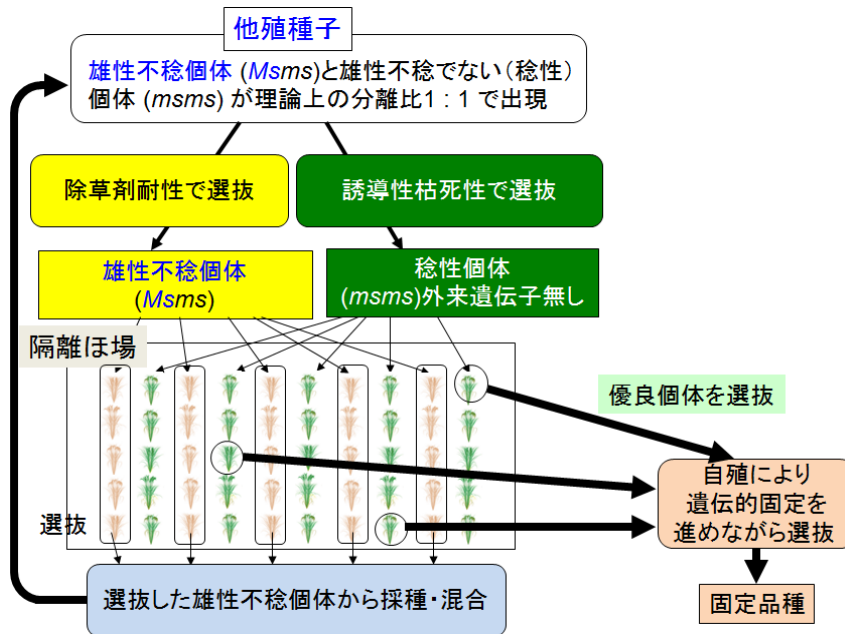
他殖種子

雄性不稔個体 (*Msms*)と雄性不稔でない（稔性）個体 (*msms*) が理論上の分離比1：1 で出現

除草剤耐性で選抜

誘導性枯死性で選抜

雄性不稔個体 (*Msms*)

稔性個体 (*msms*)外来遺伝子無し

隔離ほ場

優良個体を選抜

選抜

自殖により遺伝的固定を進めながら選抜

選抜した雄性不稔個体から採種・混合

固定品種